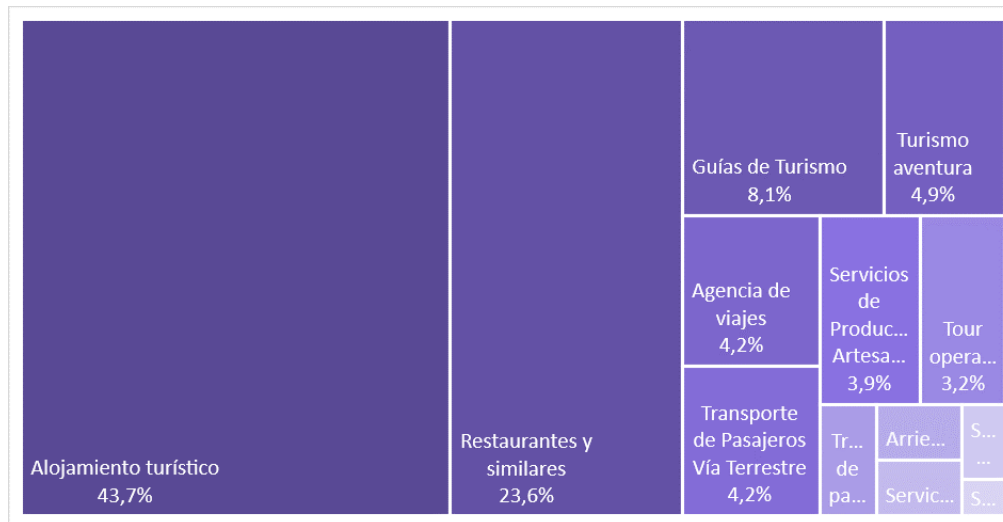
Alojamiento turístico
43,7%

Restaurantes y similares
23,6%

Guías de Turismo
8,1%

Turismo aventura
4,9%

Agencia de viajes
4,2%

Servicios de Produc... Artesa...
3,9%

Tour opera...
3,2%

Transporte de Pasajeros Vía Terrestre
4,2%

Tr... de pa...

Arrie...

S... ...

Servic...

S...